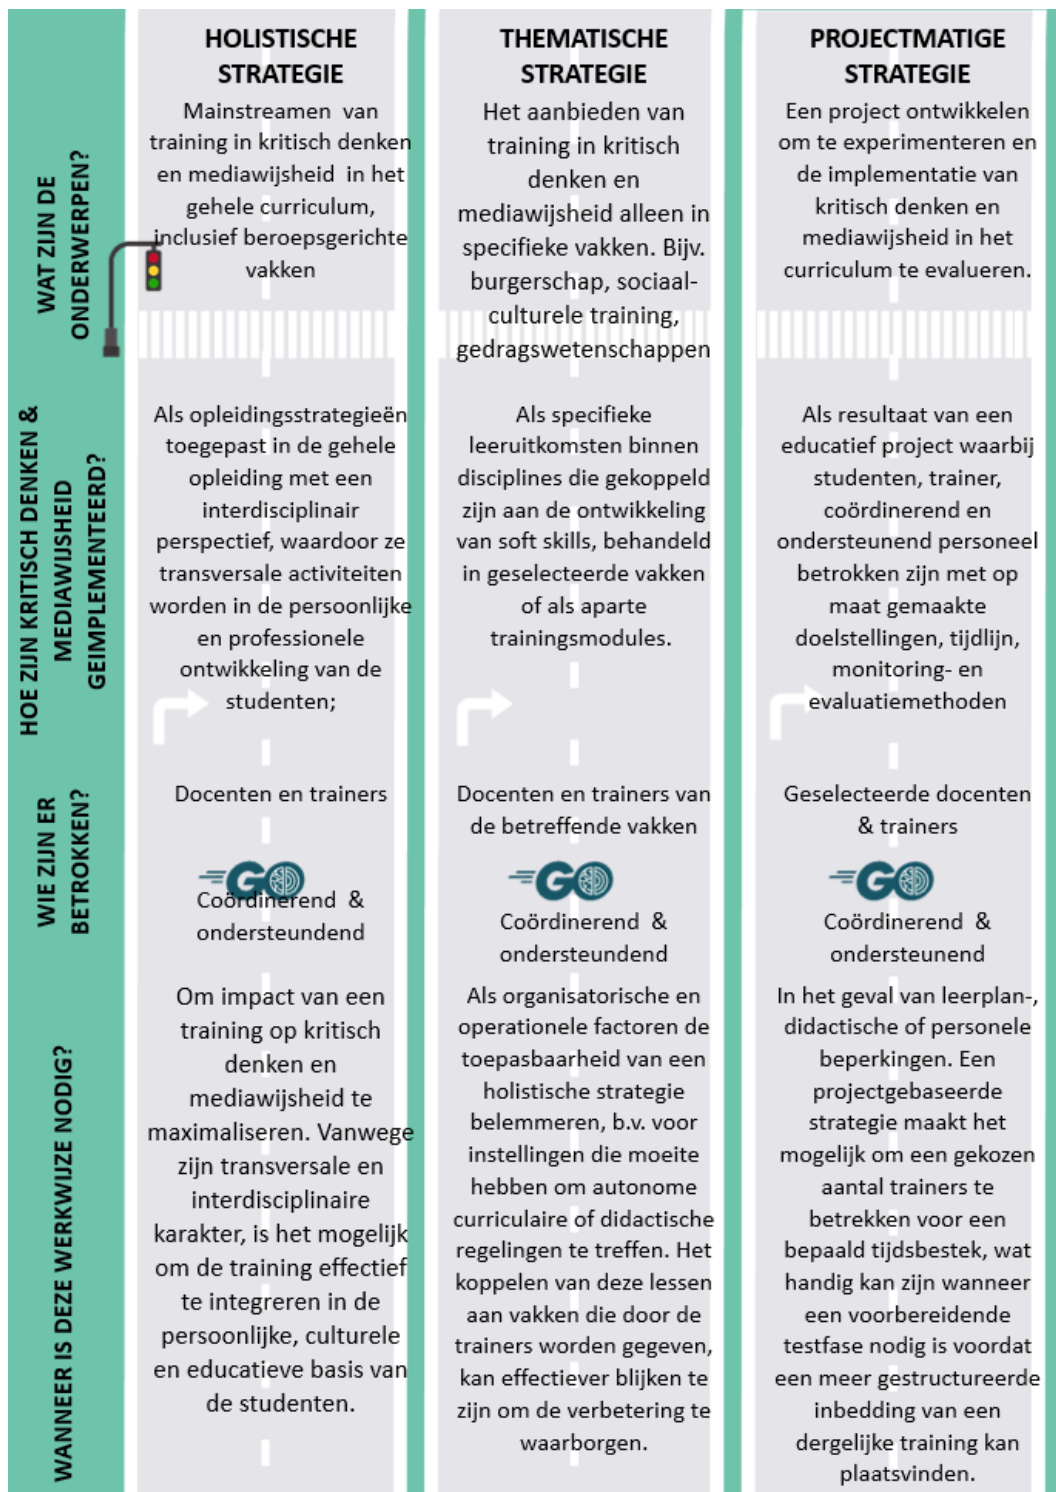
WAT ZIJN DE ONDERWERPEN?

HOE ZIJN KRITISCH DENKEN & MEDIAWIJSHEID GEIMPLEMENTEERD?

WIE ZIJN ER BETROKKEN?

WANNEER IS DEZE WERKWIJZE NODIG?

HOLISTISCHE STRATEGIE

Mainstreamen van training in kritisch denken en mediawijsheid in het gehele curriculum, inclusief beroepsgerichte vakken

Als opleidingsstrategieën toegepast in de gehele opleiding met een interdisciplinair perspectief, waardoor ze transversale activiteiten worden in de persoonlijke en professionele ontwikkeling van de studenten;

Docenten en trainers

GO

Coördinerend & ondersteundend

Om impact van een training op kritisch denken en mediawijsheid te maximaliseren. Vanwege zijn transversale en interdisciplinaire karakter, is het mogelijk om de training effectief te integreren in de persoonlijke, culturele en educatieve basis van de studenten.

THEMATISCHE STRATEGIE

Het aanbieden van training in kritisch denken en mediawijsheid alleen in specifieke vakken. Bijv. burgerschap, sociaal-culturele training, gedragswetenschappen

Als specifieke leeruitkomsten binnen disciplines die gekoppeld zijn aan de ontwikkeling van soft skills, behandeld in geselecteerde vakken of als aparte trainingsmodules.

Docenten en trainers van de betreffende vakken

GO

Coördinerend & ondersteundend

Als organisatorische en operationele factoren de toepasbaarheid van een holistische strategie belemmeren, b.v. voor instellingen die moeite hebben om autonome curriculaire of didactische regelingen te treffen. Het koppelen van deze lessen aan vakken die door de trainers worden gegeven, kan effectiever blijken te zijn om de verbetering te waarborgen.

PROJECTMATIGE STRATEGIE

Een project ontwikkelen om te experimenteren en de implementatie van kritisch denken en mediawijsheid in het curriculum te evalueren.

Als resultaat van een educatief project waarbij studenten, trainer, coördinerend en ondersteunend personeel betrokken zijn met op maat gemaakte doelstellingen, tijdlijn, monitoring- en evaluatiemethoden

Geselecteerde docenten & trainers

GO

Coördinerend & ondersteunend

In het geval van leerplan-, didactische of personele beperkingen. Een projectgebaseerde strategie maakt het mogelijk om een gekozen aantal trainers te betrekken voor een bepaald tijdsbestek, wat handig kan zijn wanneer een voorbereidende testfase nodig is voordat een meer gestructureerde inbedding van een dergelijke training kan plaatsvinden.